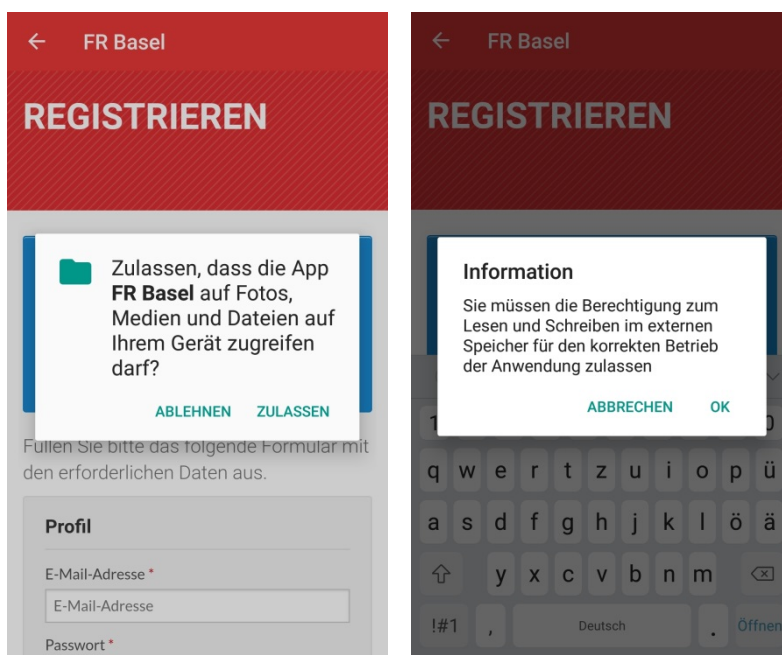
← FR Basel

REGISTRIEREN

Zulassen, dass die App **FR Basel** auf Fotos, Medien und Dateien auf Ihrem Gerät zugreifen darf?

ABLEHNEN ZULASSEN

Füllen Sie bitte das folgende Formular mit den erforderlichen Daten aus.

Profil

E-Mail-Adresse *

E-Mail-Adresse

Passwort *

← FR Basel

REGISTRIEREN

Information

Sie müssen die Berechtigung zum Lesen und Schreiben im externen Speicher für den korrekten Betrieb der Anwendung zulassen

ABBRECHEN OK

1 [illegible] 0

q w e r t z u i o p ü

a s d f g h j k l ö ä

y x c v b n m

!#1 , Deutsch . Öffnen